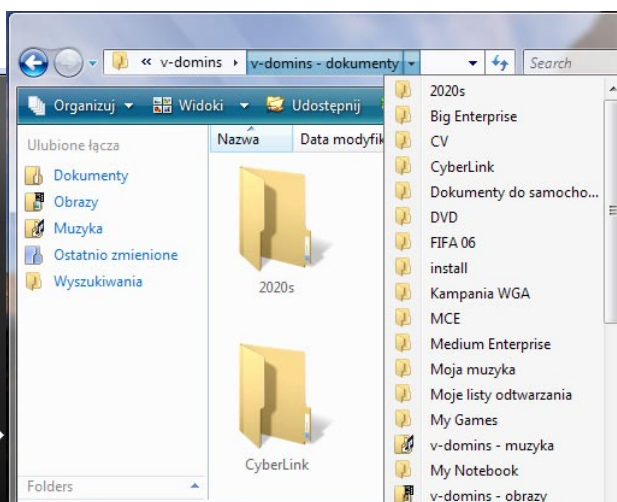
« v-domins › v-domins - dokumenty
Search

Organizuj ▾ Widoki ▾ Udostępnij

Ulubione łącza
Dokumenty
Obrazy
Muzyka
Ostatnio zmienione
Wyszukiwania

Nazwa | Data modyfik

2020s
CyberLink

Folders

2020s
Big Enterprise
CV
CyberLink
Dokumenty do samocho...
DVD
FIFA 06
install
Kampania WGA
MCE
Medium Enterprise
Moja muzyka
Moje listy odtwarzania
My Games
v-domins - muzyka
My Notebook
v-domins - obrazy